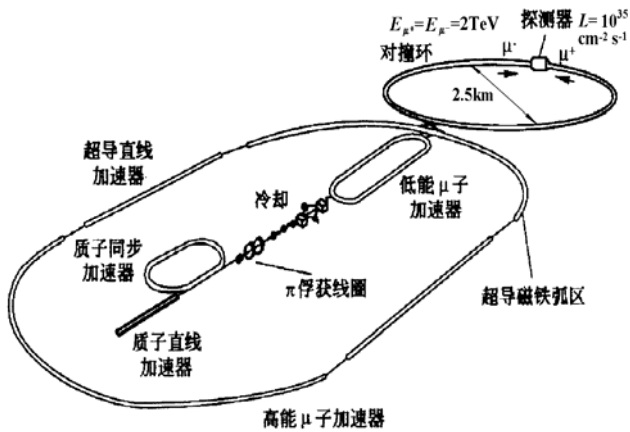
$E_{\mu^+}=E_{\mu^-}=2\text{TeV}$

探测器 $L=10^{35}$ $\text{cm}^{-2}\ \text{s}^{-1}$

对撞环

$\mu^-$

$\mu^+$

2.5km

超导直线加速器

冷却

低能μ子加速器

质子同步加速器

π俘获线圈

超导磁铁弧区

质子直线加速器

高能μ子加速器